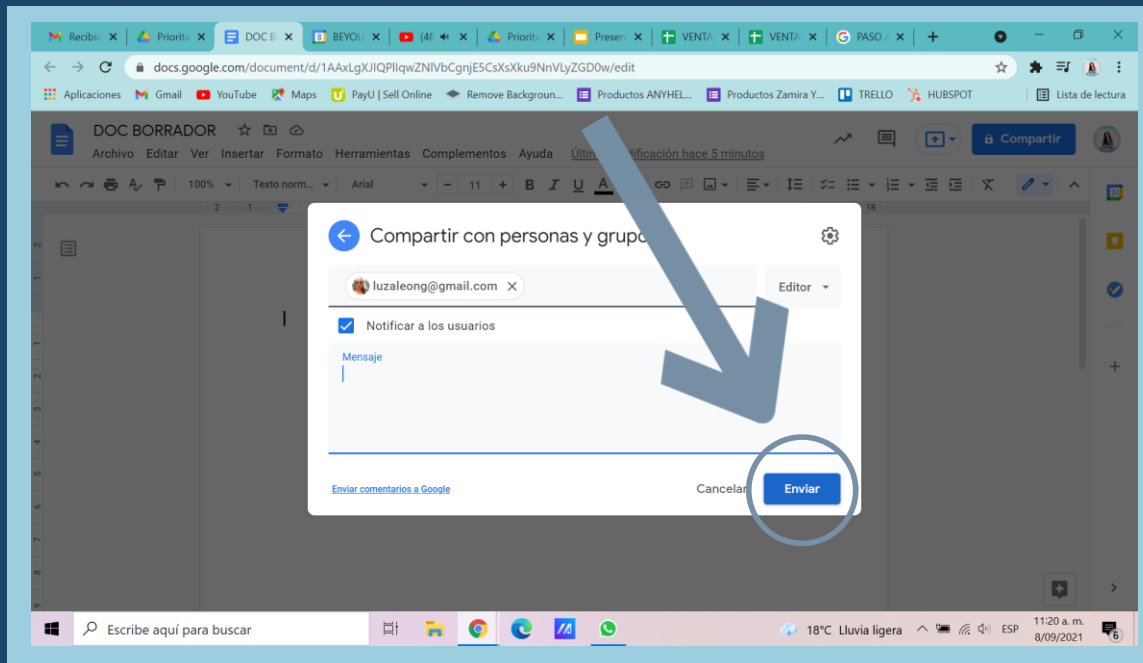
Recibid × Priorita × DOC B × BEYOU × (48 × Priorita × Presen × VENTA × VENTA × PASO × +

docs.google.com/document/d/1AAxLgXJIQPlIqwZNIVbCgnjE5CsXsXku9NnVLyZGD0w/edit

Aplicaciones Gmail YouTube Maps PayU | Sell Online Remove Backgroun... Productos ANYHEL... Productos Zamira Y... TRELLO HUBSPOT Lista de lectura

DOC BORRADOR

Archivo Editar Ver Insertar Formato Herramientas Complementos Ayuda Última modificación hace 5 minutos

Compartir

100% Texto norm... Arial 11

Compartir con personas y grupos

luzaleong@gmail.com ×

Editor

Notificar a los usuarios

Mensaje

Enviar comentarios a Google

Cancelar

Enviar

Escribe aquí para buscar

18°C Lluvia ligera ESP 11:20 a. m. 8/09/2021